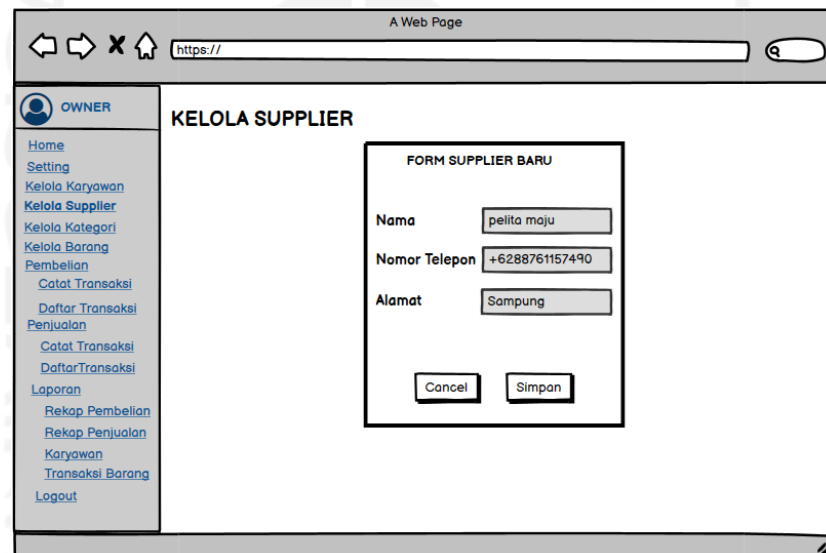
A Web Page

https://

OWNER

Home
Setting
Kelola Karyawan
Kelola Supplier
Kelola Kategori
Kelola Barang
Pembelian
Catat Transaksi
Daftar Transaksi
Penjualan
Catat Transaksi
DaftarTransaksi
Laporan
Rekap Pembelian
Rekap Penjualan
Karyawan
Transaksi Barang
Logout

KELOLA SUPPLIER

FORM SUPPLIER BARU

Nama pelita maju

Nomor Telepon +6288761157490

Alamat Sampung

Cancel Simpan